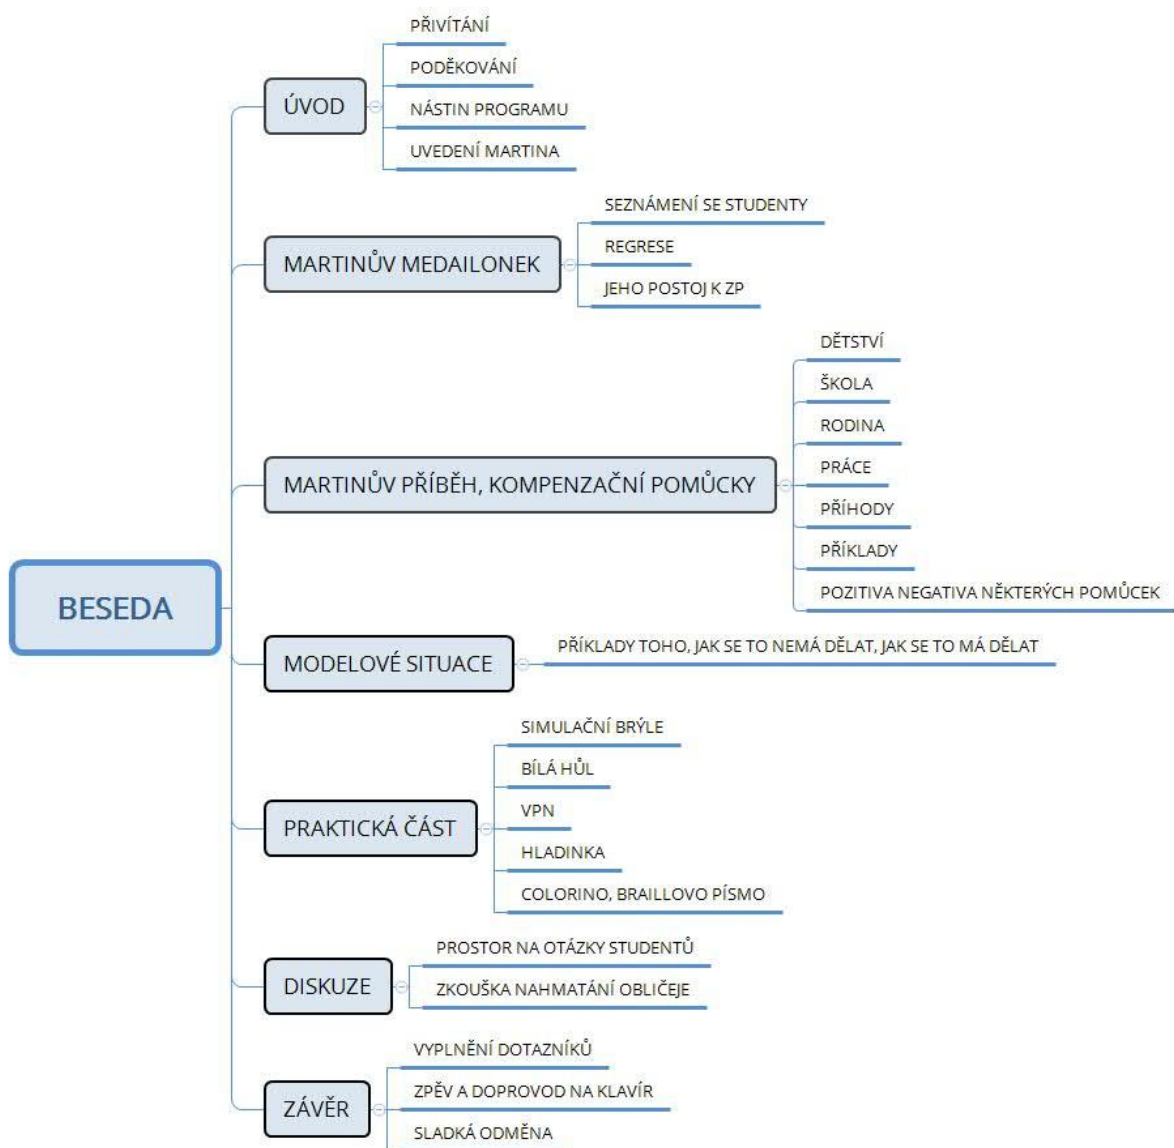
BESEDA

ÚVOD
PŘIVÍTÁNÍ
PODĚKOVÁNÍ
NÁSTIN PROGRAMU
UVEDENÍ MARTINA

MARTINŮV MEDAILONEK
SEZNÁMENÍ SE STUDENTY
REGRESE
JEHO POSTOJ K ZP

MARTINŮV PŘÍBĚH, KOMPENZAČNÍ POMŮCKY
DĚTSTVÍ
ŠKOLA
RODINA
PRÁCE
PŘÍHODY
PŘÍKLADY
POZITIVA NEGATIVA NĚKTERÝCH POMŮCEK

MODELOVÉ SITUACE
PŘÍKLADY TOHO, JAK SE TO NEMÁ DĚLAT, JAK SE TO MÁ DĚLAT

PRAKTICKÁ ČÁST
SIMULAČNÍ BRÝLE
BÍLÁ HŮL
VPN
HLADINKA
COLORINO, BRAILLOVO PÍSMO

DISKUZE
PROSTOR NA OTÁZKY STUDENTŮ
ZKOUŠKA NAHMATÁNÍ OBLIČEJE

ZÁVĚR
VYPLNĚNÍ DOTAZNÍKŮ
ZPĚV A DOPROVOD NA KLAVÍR
SLADKÁ ODMĚNA